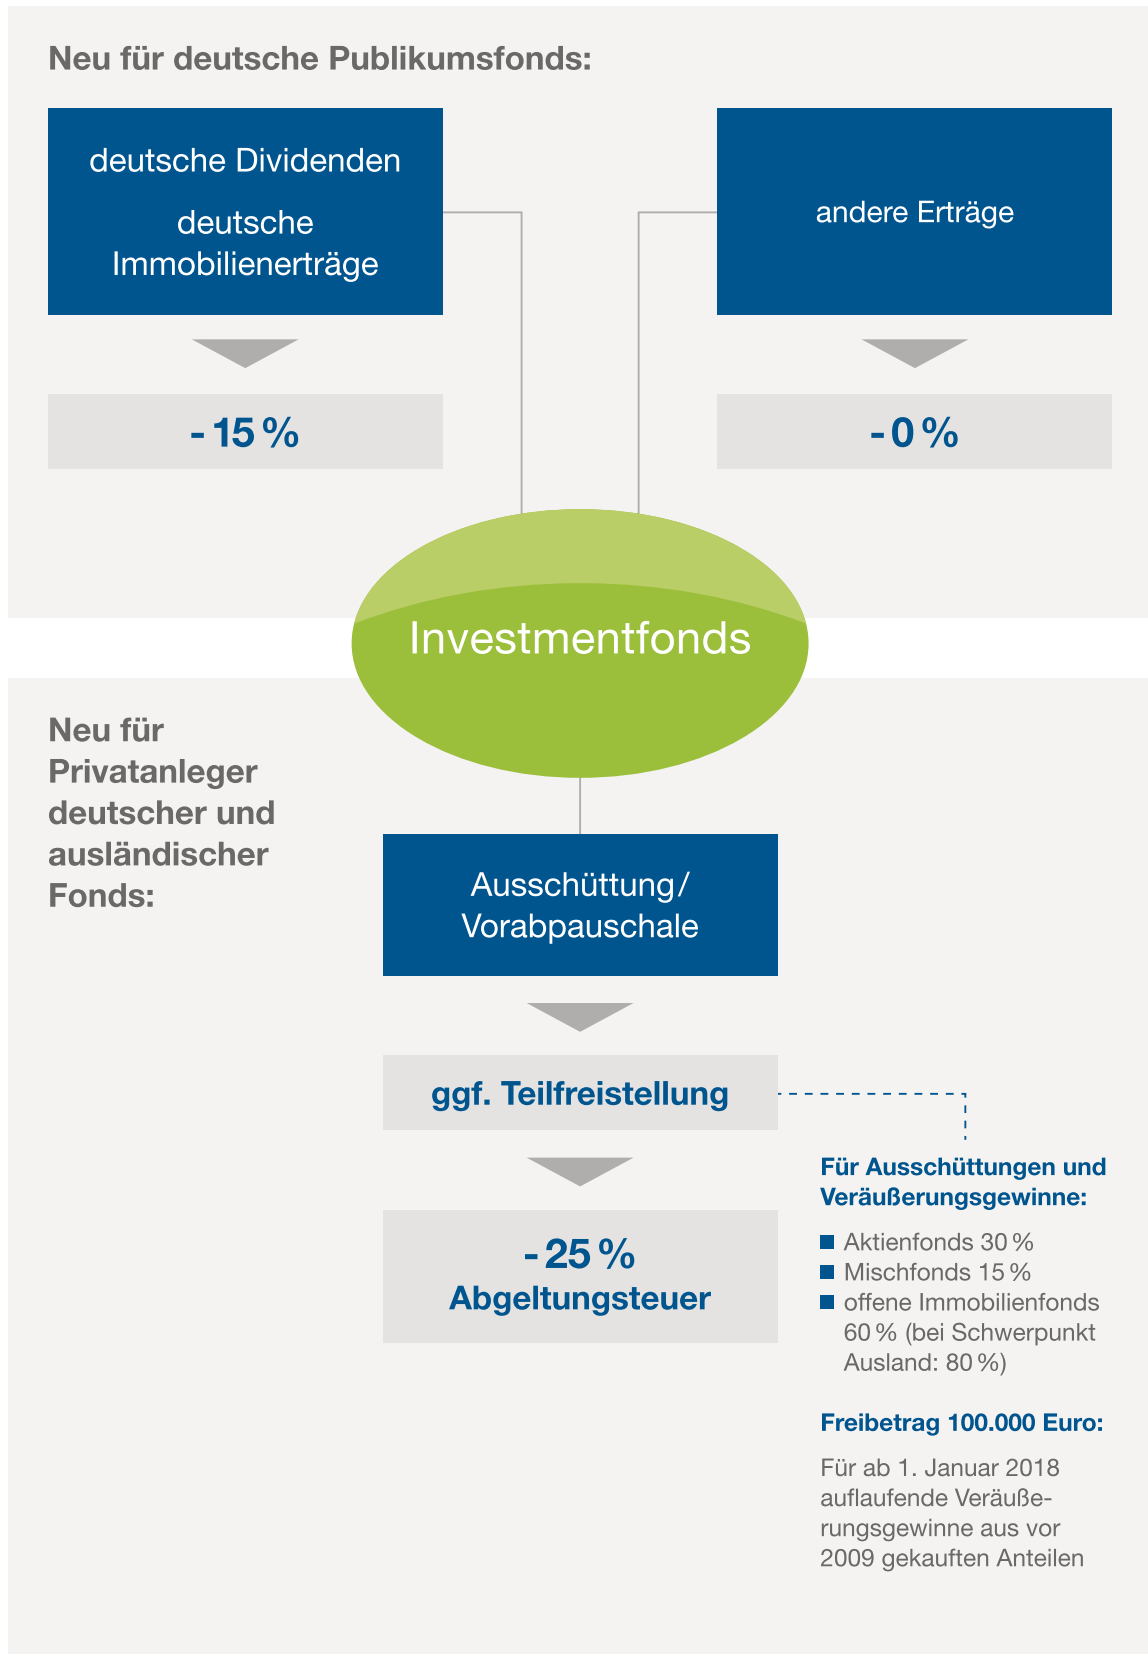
Neu für deutsche Publikumsfonds:

deutsche Dividenden

deutsche Immobilienerträge

andere Erträge

- 15 %

- 0 %

Investmentfonds

Neu für Privatanleger deutscher und ausländischer Fonds:

Ausschüttung/ Vorabpauschale

ggf. Teilfreistellung

- 25 %
Abgeltungsteuer

Für Ausschüttungen und Veräußerungsgewinne:

- Aktienfonds 30 %
- Mischfonds 15 %
- offene Immobilienfonds 60 % (bei Schwerpunkt Ausland: 80 %)

Freibetrag 100.000 Euro:

Für ab 1. Januar 2018 auflaufende Veräußerungsgewinne aus vor 2009 gekauften Anteilen